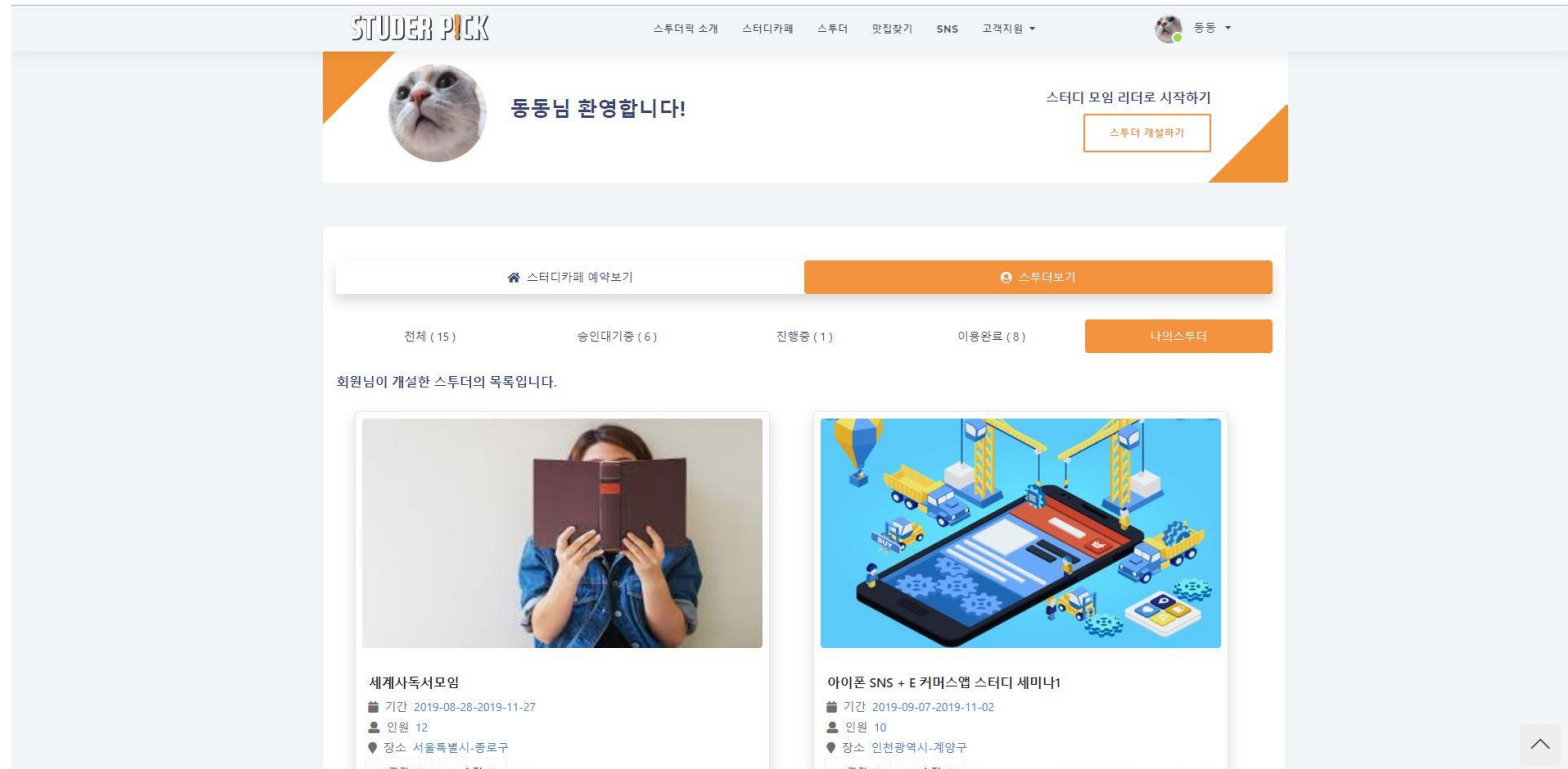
STUDER P!CK

스투더픽 소개 스터디카페 스투더 맛집찾기 SNS 고객지원 ▾

동동 ▾

동동님 환영합니다!

스터디 모임 리더로 시작하기

스투더 개설하기

스터디카페 예약보기

스투더보기

전체 ( 15 )

승인대기중 ( 6 )

진행중 ( 1 )

이용완료 ( 8 )

나의스투더

회원님이 개설한 스투더의 목록입니다.

세계사독서모임

기간 2019-08-28-2019-11-27

인원 12

장소 서울특별시-종로구

아이폰 SNS + E 커머스앱 스터디 세미나1

기간 2019-09-07-2019-11-02

인원 10

장소 인천광역시-계양구